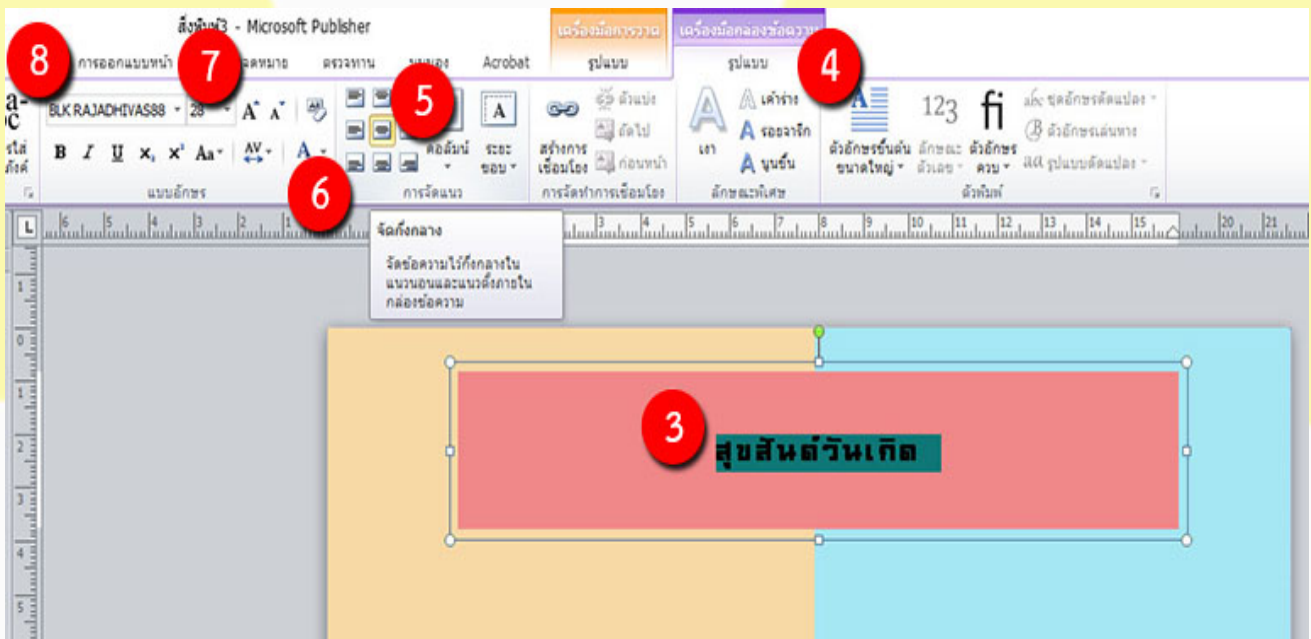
สิ่งพิมพ์3 - Microsoft Publisher

เครื่องมือการวาด
เครื่องมือกล่องข้อความ

8 การออกแบบหน้า 7 จดหมาย ตรวจทาน มุมมอง Acrobat รูปแบบ รูปแบบ 4

BLK RAJADHIVAS88 28 5

คอลัมน์ ระยะขอบ

สร้างการเชื่อมโยง ตัวแบ่ง ถัดไป ก่อนหน้า

เงา เค้าร่าง รอยจารึก นูนขึ้น

ตัวอักษรขึ้นต้นขนาดใหญ่ ลักษณะตัวเลข ตัวอักษรควบ ชุดอักษรดัดแปลง ตัวอักษรเล่นหาง รูปแบบดัดแปลง

แบบอักษร 6 การจัดแนว การจัดทำการเชื่อมโยง ลักษณะพิเศษ ตัวพิมพ์

จัดกึ่งกลาง

จัดข้อความไว้กึ่งกลางในแนวนอนและแนวตั้งภายในกล่องข้อความ

3 สุขสันต์วันเกิด